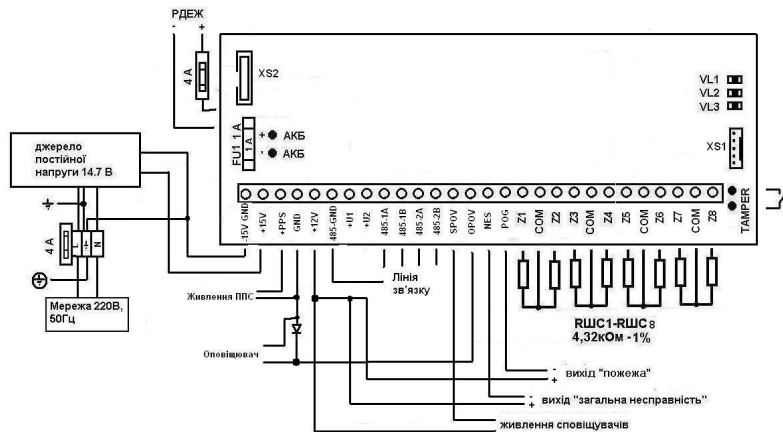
РДЕЖ
- +
4 А
XS2
VL1
VL2
VL3
FU1 1 А
1 А
+ АКБ
- АКБ
XS1
джерело постійної напруги 14.7 В
4 А
L
N
Мережа 220В, 50Гц
-15V GND
+15V
+PPS
GND
+12V
+U1
+U2
485-GND
485.1A
485.1B
485.2A
485.2B
SPOV
OPOV
NES
POG
Z1
COM
Z2
Z3
COM
Z4
Z5
COM
Z6
Z7
COM
Z8
TAMPER
Лінія зв'язку
Живлення ППС
Оповіщувач
RШС1-RШС8
4,32кОм -1%
-
+
вихід "пожежа"
-
+
вихід "загальна несправність"
живлення сповіщувачів